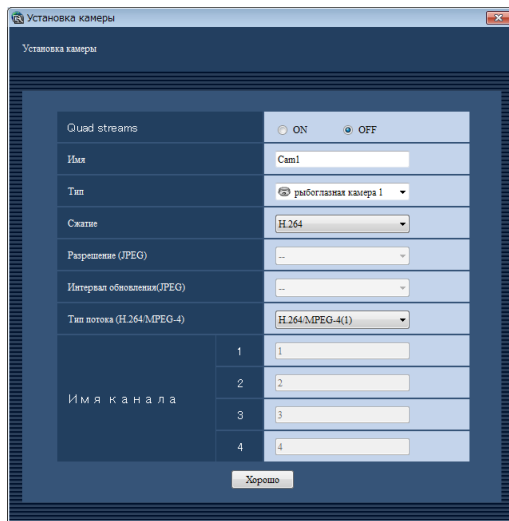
Установка камеры

Установка камеры

| Quad streams | | ON OFF |
|---|---|---|
| Имя | | Cam1 |
| Тип | | рыбоглазная камера 1 |
| Сжатие | | H.264 |
| Разрешение (JPEG) | | -- |
| Интервал обновления(JPEG) | | -- |
| Тип потока (H.264/MPEG-4) | | H.264/MPEG-4(1) |
| Имя канала | 1 | 1 |
| | 2 | 2 |
| | 3 | 3 |
| | 4 | 4 |

Хорошо